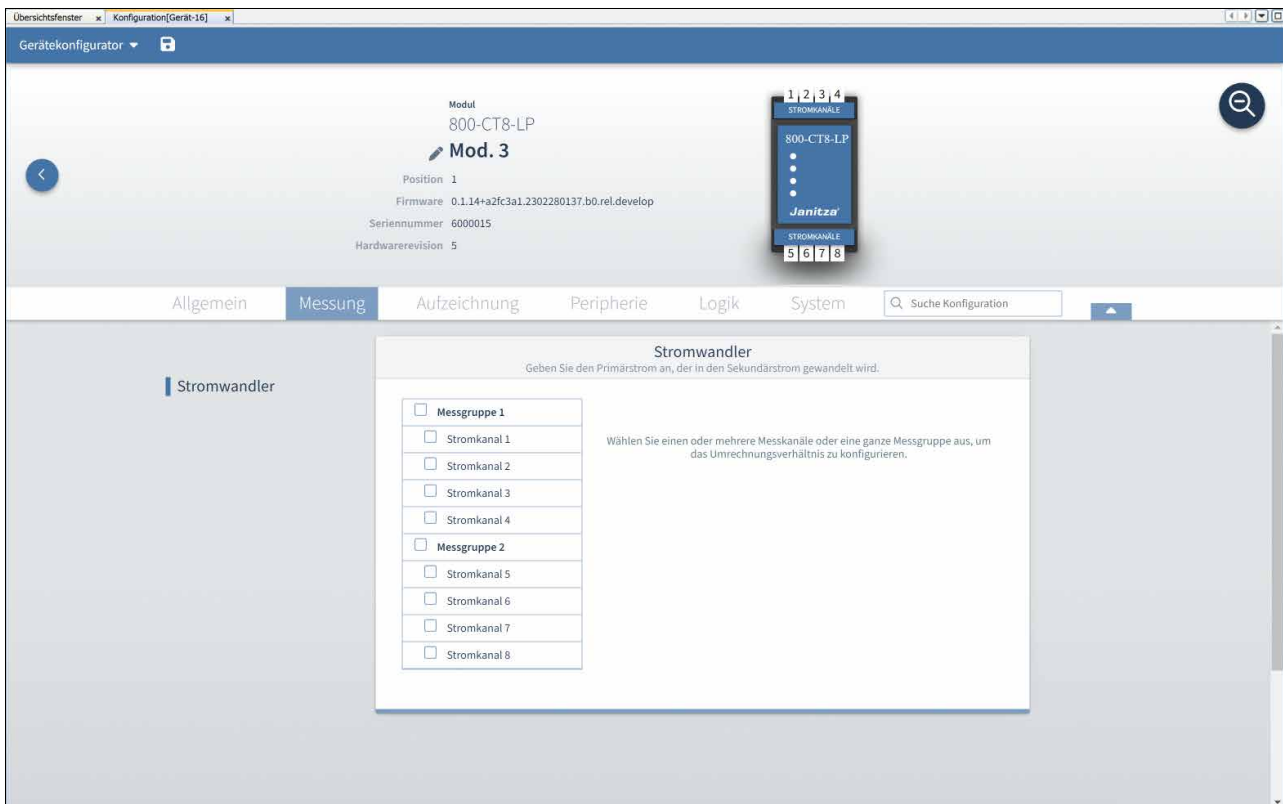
Übersichtsfenster × Konfiguration[Gerät-16] ×

Gerätekonfigurator ▾

Modul
800-CT8-LP
Mod. 3
Position 1
Firmware 0.1.14+a2fc3a1.2302280137.b0.rel.develop
Seriennummer 6000015
Hardwarerevision 5

1 2 3 4
STROMKANÄLE
800-CT8-LP
Janitza
STROMKANÄLE
5 6 7 8

Allgemein Messung Aufzeichnung Peripherie Logik System Suche Konfiguration

Stromwandler

Stromwandler
Geben Sie den Primärstrom an, der in den Sekundärstrom gewandelt wird.

Messgruppe 1
Stromkanal 1
Stromkanal 2
Stromkanal 3
Stromkanal 4
Messgruppe 2
Stromkanal 5
Stromkanal 6
Stromkanal 7
Stromkanal 8

Wählen Sie einen oder mehrere Messkanäle oder eine ganze Messgruppe aus, um das Umrechnungsverhältnis zu konfigurieren.